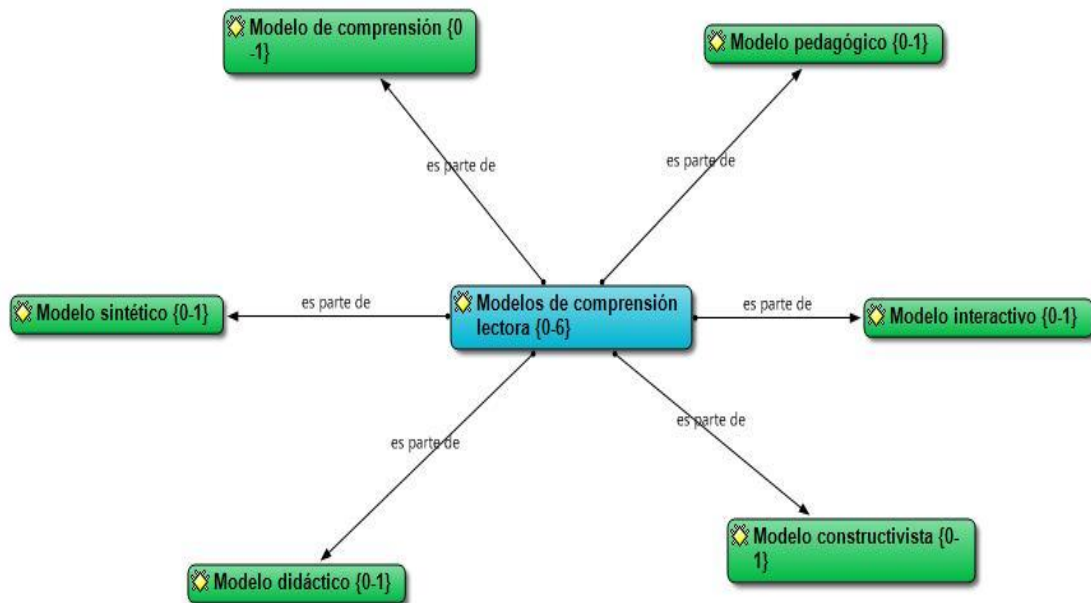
Modelo de comprensión {0-1}

Modelo pedagógico {0-1}

es parte de

es parte de

Modelo sintético {0-1}

es parte de

Modelos de comprensión lectora {0-6}

es parte de

Modelo interactivo {0-1}

es parte de

es parte de

Modelo constructivista {0-1}

Modelo didáctico {0-1}